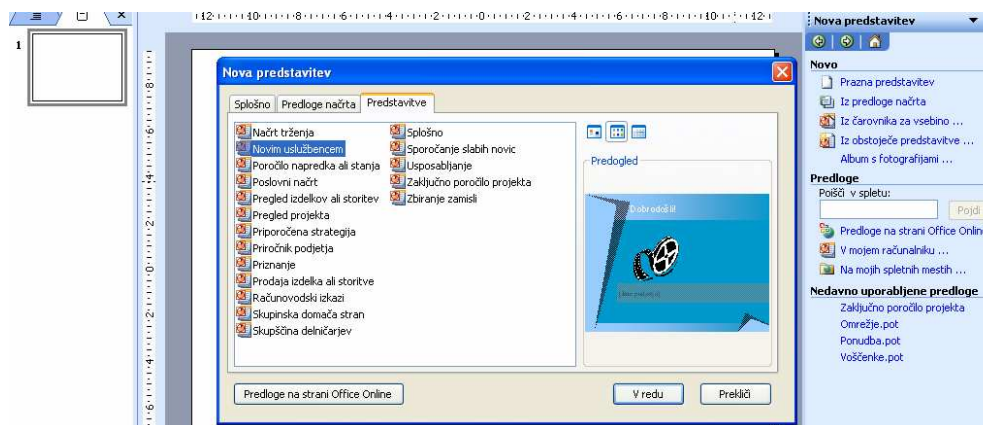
1

Nova predstavitev

Splošno | Predloge načrta | Predstavitve

Načrt trženja
Novim uslužbencem
Poročilo napredka ali stanja
Poslovni načrt
Pregled izdelkov ali storitev
Pregled projekta
Priporočena strategija
Priročnik podjetja
Priznanje
Prodaja izdelka ali storitve
Računovodski izkazi
Skupinska domača stran
Skupščina delničarjev

Splošno
Sporočanje slabih novic
Usposabljanje
Zaključno poročilo projekta
Zbiranje zamisli

Predogled

Dobrodošli!

Predloge na strani Office Online

V redu

Prekliči

Nova predstavitev

Novo
Prazna predstavitev
Iz predloge načrta
Iz čarovnika za vsebino ...
Iz obstoječe predstavitve ...
Album s fotografijami ...

Predloge
Poišči v spletu:
Pojdi
Predloge na strani Office Online
V mojem računalniku ...
Na mojih spletnih mestih ...

Nedavno uporabljene predloge
Zaključno poročilo projekta
Omrežje.pot
Ponudba.pot
Voščenke.pot